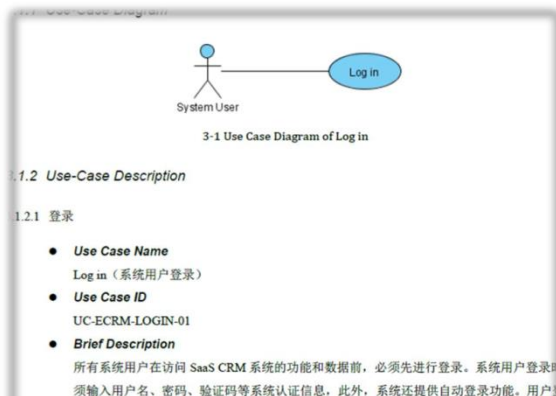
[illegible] Use-Case Diagram

Log in

System User

3-1 Use Case Diagram of Log in

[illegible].1.2 Use-Case Description

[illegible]1.2.1 登录

- **Use Case Name**
Log in（系统用户登录）
- **Use Case ID**
UC-ECRM-LOGIN-01
- **Brief Description**
所有系统用户在访问 SaaS CRM 系统的功能和数据前，必须先进行登录。系统用户登录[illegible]须输入用户名、密码、验证码等系统认证信息，此外，系统还提供自动登录功能。用户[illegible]